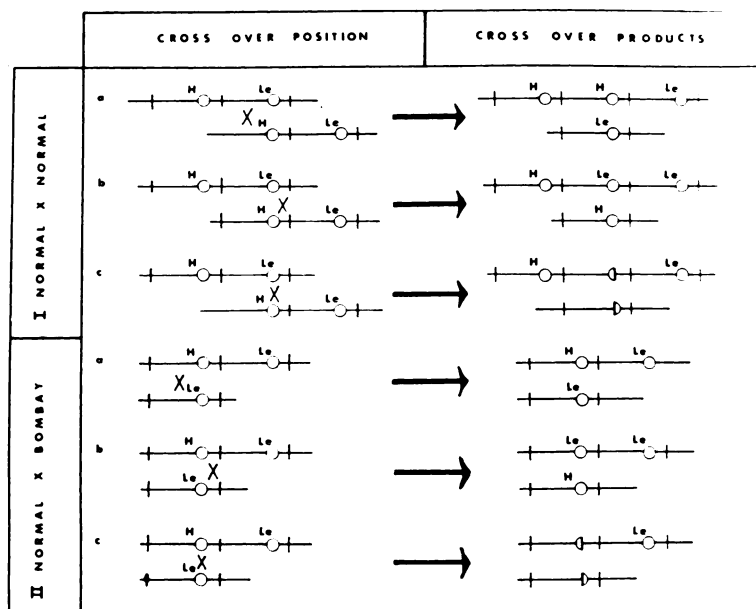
| | CROSS OVER POSITION | CROSS OVER PRODUCTS |
|---|---|---|
| I NORMAL X NORMAL | a H Le X H Le | H H Le Le |
| | b H Le H X Le | H Le Le H |
| | c H Le H X Le | H Le |
| II NORMAL X BOMBAY | a H Le X Le | H Le Le |
| | b H Le Le X | Le Le H |
| | c H Le Le X | Le |